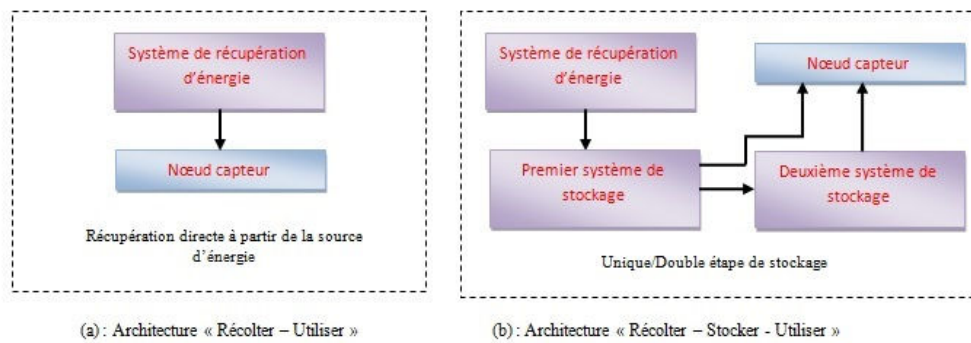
Système de récupération d'énergie

Nœud capteur

Récupération directe à partir de la source d'énergie

Système de récupération d'énergie

Nœud capteur

Premier système de stockage

Deuxième système de stockage

Unique/Double étape de stockage

(a) : Architecture « Récolter – Utiliser »

(b) : Architecture « Récolter – Stocker - Utiliser »